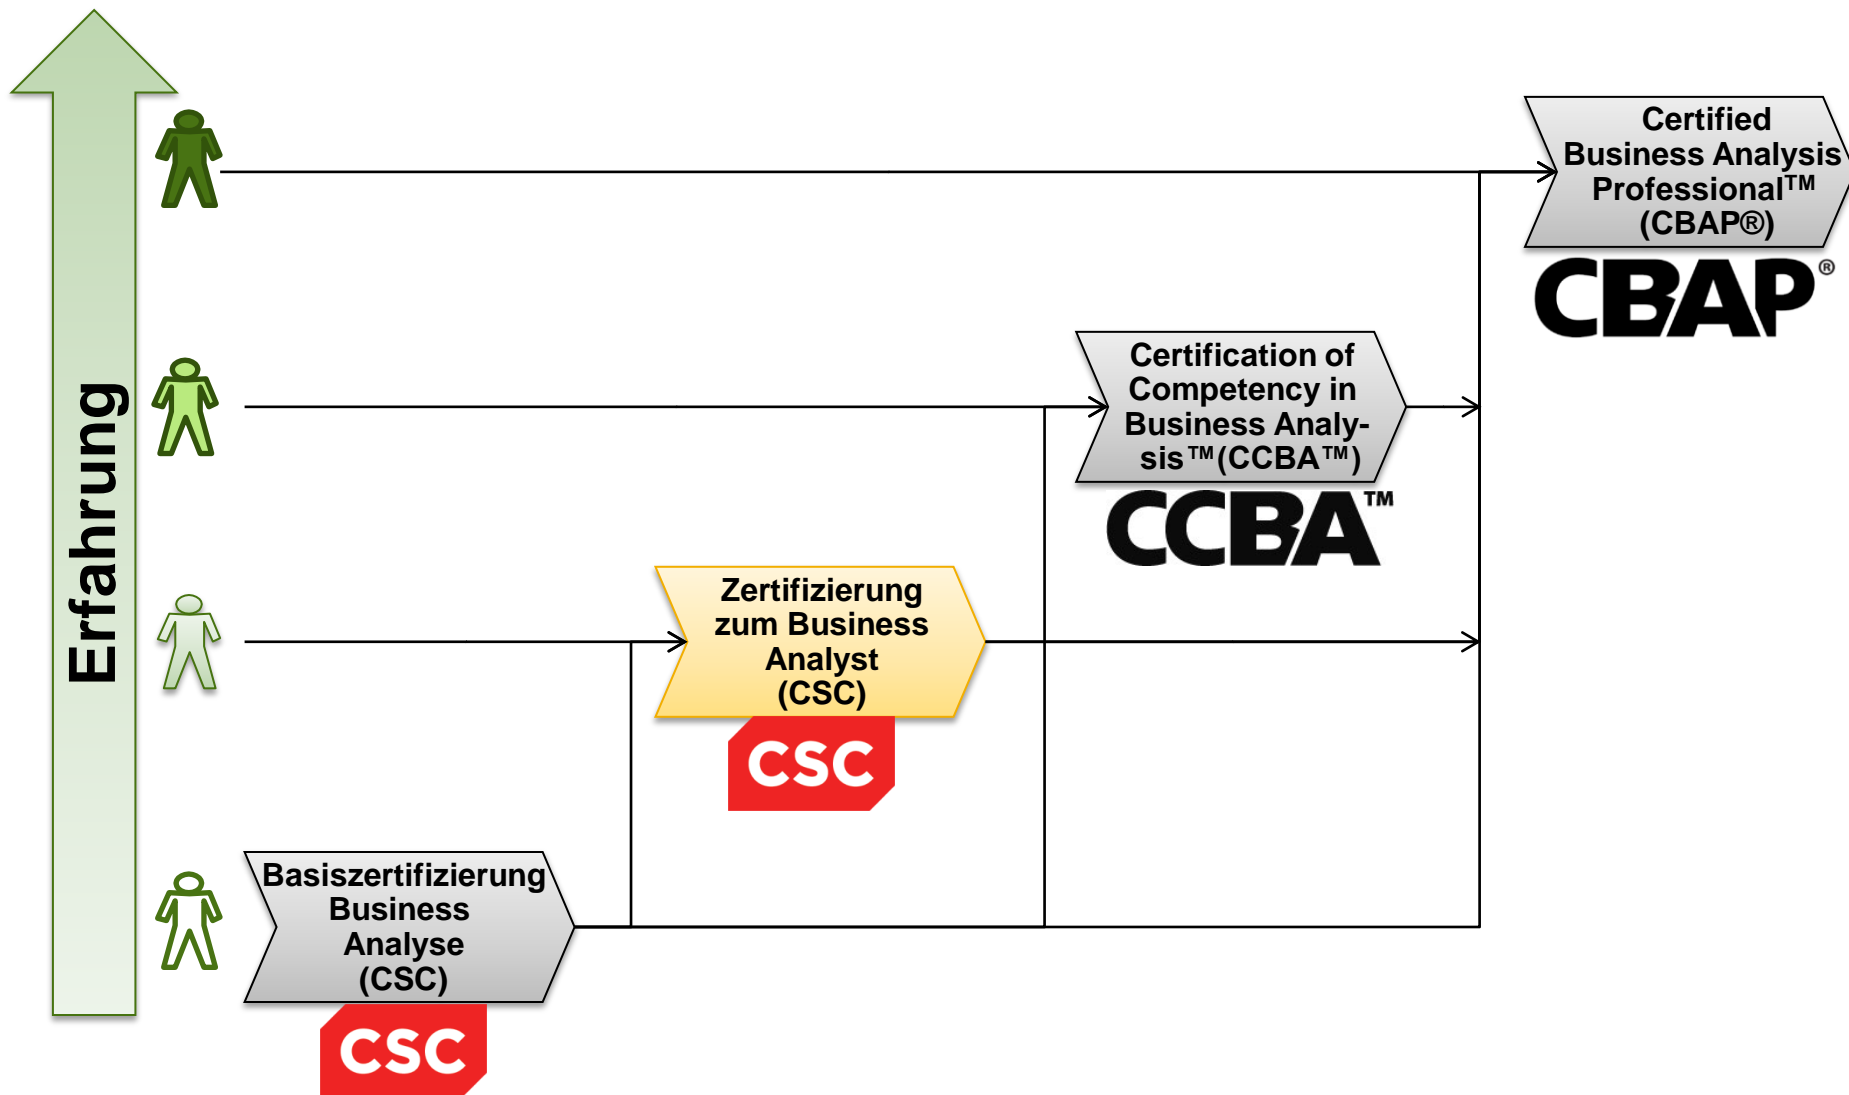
Erfahrung

Certified Business Analysis Professional™ (CBAP®)

CBAP®

Certification of Competency in Business Analysis™(CCBA™)

CCBA™

Zertifizierung zum Business Analyst (CSC)

CSC

Basiszertifizierung Business Analyse (CSC)

CSC